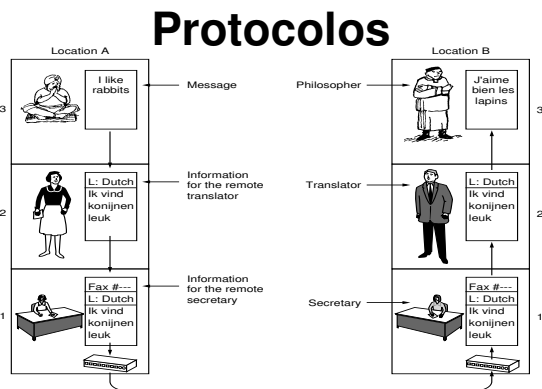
Protocolos

Location A

Location B

3

I like rabbits

Message

Philosopher

J'aime bien les lapins

3

2

L: Dutch
Ik vind konijnen leuk

Information for the remote translator

Translator

L: Dutch
Ik vind konijnen leuk

2

1

Fax #---
L: Dutch
Ik vind konijnen leuk

Information for the remote secretary

Secretary

Fax #---
L: Dutch
Ik vind konijnen leuk

1